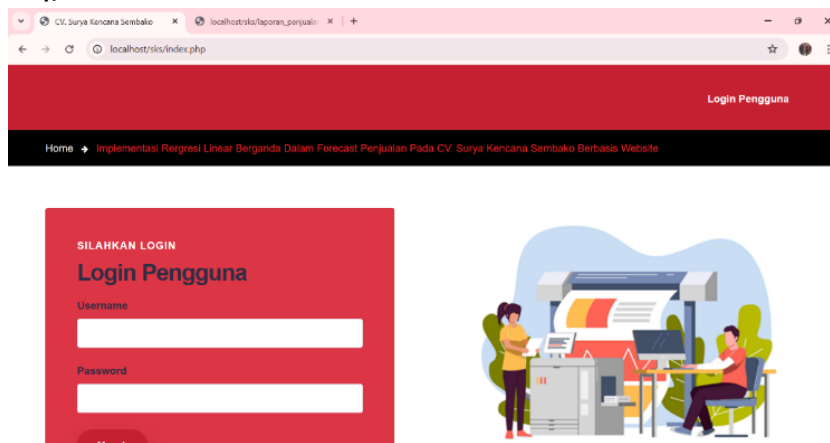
CV. Surya Kencana Sembako
localhost/sks/laporan_penjualan
localhost/sks/index.php

Login Pengguna

Home Implementasi Rergresi Linear Berganda Dalam Forecast Penjualan Pada CV. Surya Kencana Sembako Berbasis Website

SILAHKAN LOGIN
Login Pengguna
Username
Password
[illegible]